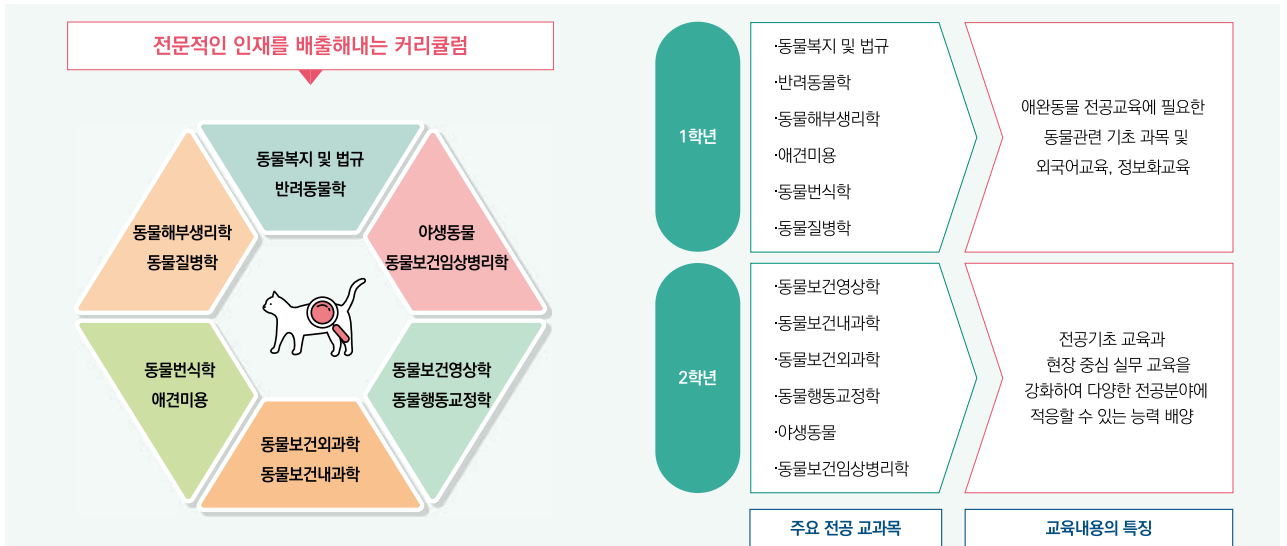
전문적인 인재를 배출해내는 커리큘럼

동물복지 및 법규
반려동물학

동물해부생리학
동물질병학

야생동물
동물보건임상병리학

동물번식학
애견미용

동물보건영상학
동물행동교정학

동물보건외과학
동물보건내과학

1학년

·동물복지 및 법규
·반려동물학
·동물해부생리학
·애견미용
·동물번식학
·동물질병학

애완동물 전공교육에 필요한 동물관련 기초 과목 및 외국어교육, 정보화교육

2학년

·동물보건영상학
·동물보건내과학
·동물보건외과학
·동물행동교정학
·야생동물
·동물보건임상병리학

전공기초 교육과 현장 중심 실무 교육을 강화하여 다양한 전공분야에 적응할 수 있는 능력 배양

주요 전공 교과목

교육내용의 특징